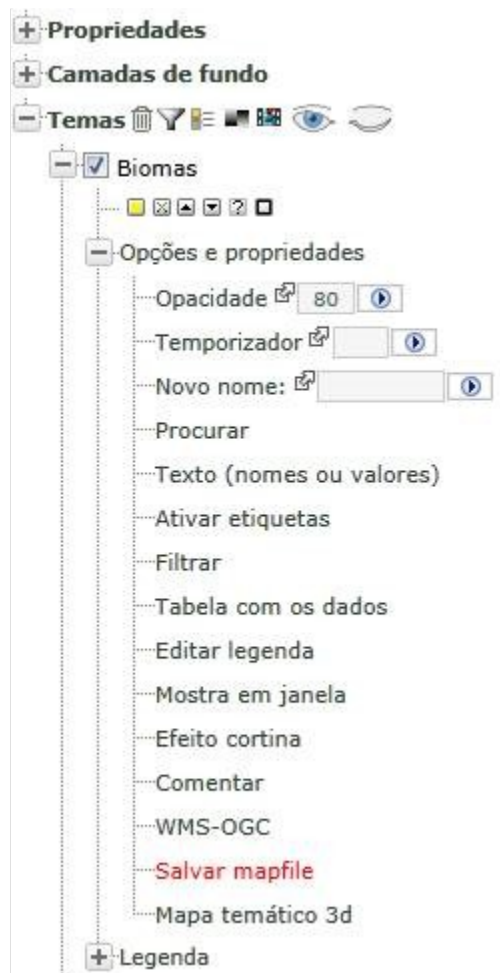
Propriedades
Camadas de fundo
Temas
Biomas
Opções e propriedades
Opacidade 80
Temporizador
Novo nome:
Procurar
Texto (nomes ou valores)
Ativar etiquetas
Filtrar
Tabela com os dados
Editar legenda
Mostra em janela
Efeito cortina
Comentar
WMS-OGC
Salvar mapfile
Mapa temático 3d
Legenda